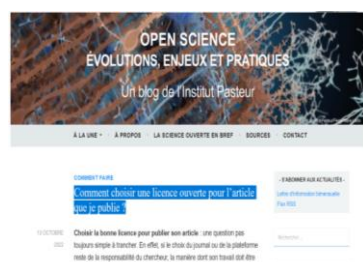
OPEN SCIENCE
ÉVOLUTIONS, ENJEUX ET PRATIQUES
Un blog de l'Institut Pasteur

À LA UNE · À PROPOS · LA SCIENCE OUVERTE EN BREF · SOURCES · CONTACT

COMMENT FAIRE

Comment choisir une licence ouverte pour l'article que je publie ?

11 OCTOBRE 2022

Choisir la bonne licence pour publier son article : une question pas toujours simple à trancher. En effet, si le choix du journal ou de la plateforme reste de la responsabilité du chercheur, la manière dont son travail doit être

– S'ABONNER AUX ACTUALITÉS –

Lettre d'information bimensuelle

Flux RSS

Rechercher...